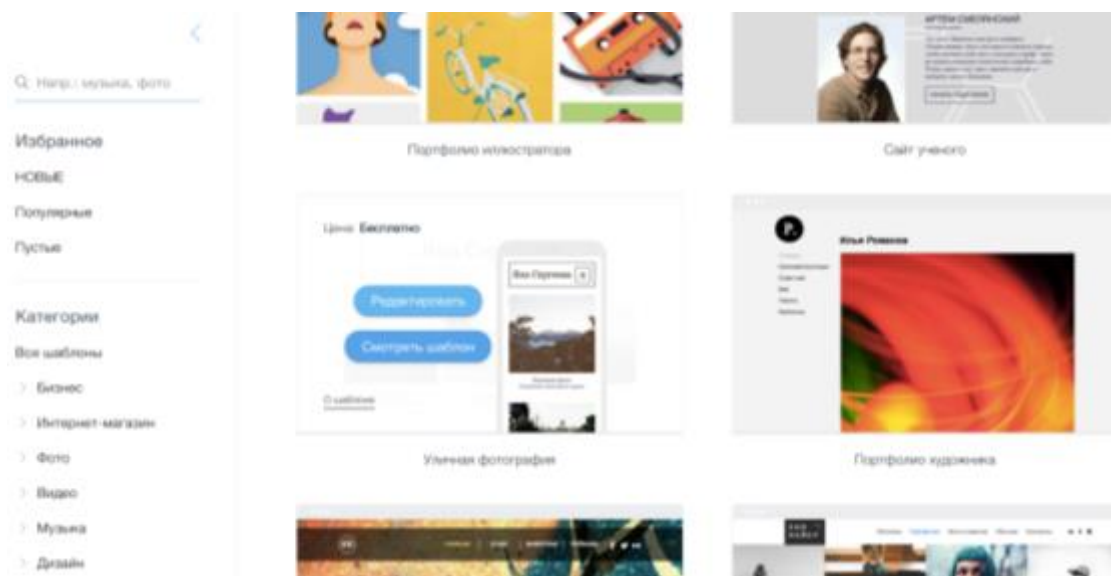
Q Напр.: музыка, фото

Избранное

НОВЫЕ

Популярные

Пустые

Категории

Все шаблоны

Бизнес

Интернет-магазин

Фото

Видео

Музыка

Дизайн

Портфолио иллюстратора

АРТЕМ СМОЛЯНСКИЙ

Сайт ученого

Цена: Бесплатно

Редактировать

Смотреть шаблон

О шаблоне

Уличная фотография

Илья Романов

Портфолио художника